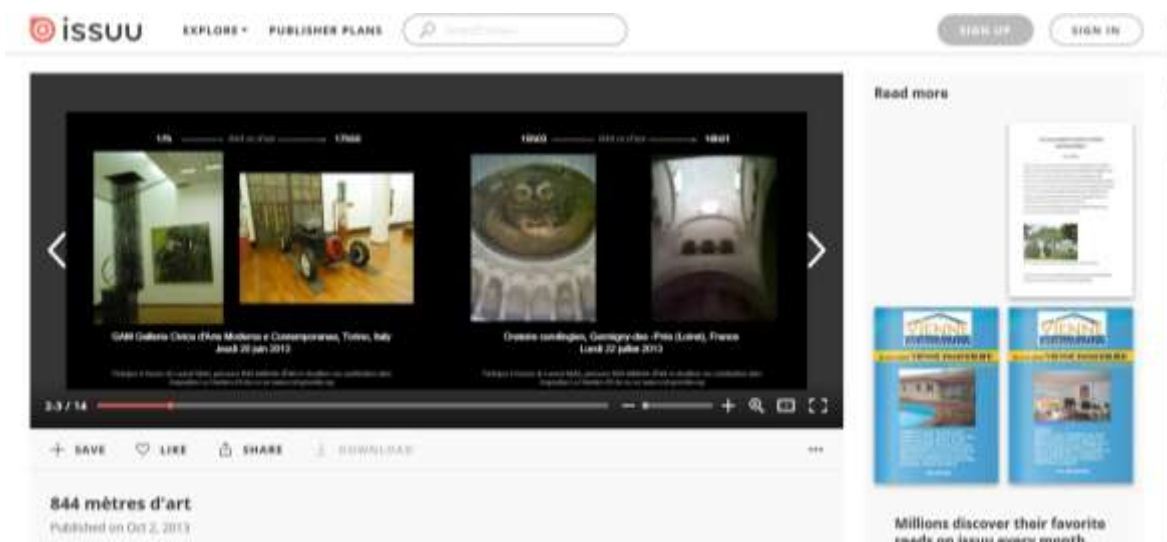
issuu EXPLORE ▾ PUBLISHER PLANS

SIGN UP SIGN IN

175 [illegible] 17555

15503 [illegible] 18041

GAM Galleria Civica d'Arte Moderna e Contemporanea, Torino, Italy
Jeudi 20 juin 2013

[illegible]

Oratoire carolingien, Germigny-des-Prés (Loiret), France
Lundi 22 juillet 2013

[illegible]

3-3 / 14

+ SAVE ♡ LIKE SHARE DOWNLOAD ···

844 mètres d'art
Published on Oct 2, 2013

Read more

VIENNE

VIENNE

Millions discover their favorite
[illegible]